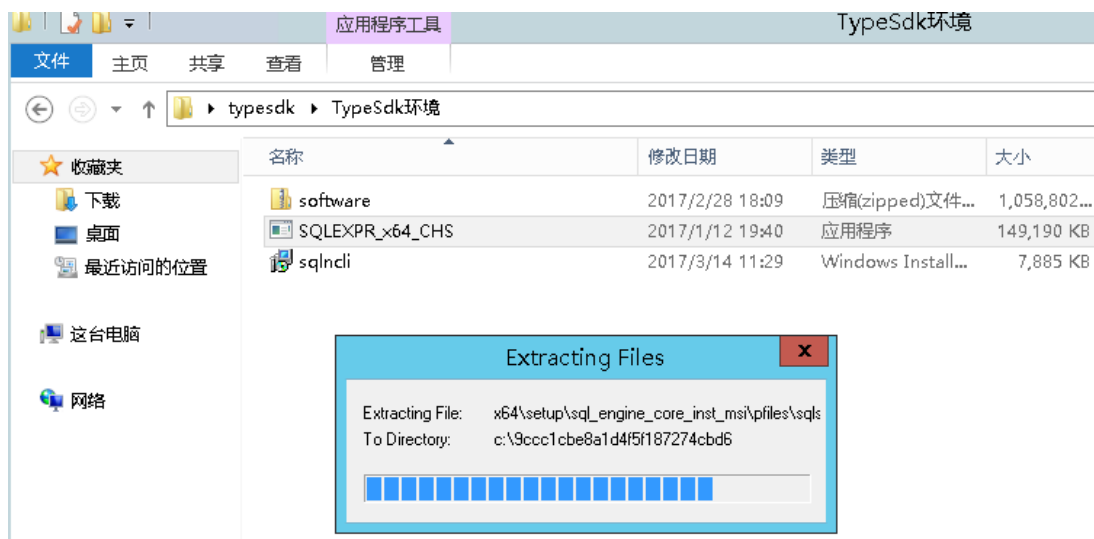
应用程序工具

TypeSdk环境

文件 主页 共享 查看 管理

typesdk ▸ TypeSdk环境

收藏夹

下载

桌面

最近访问的位置

这台电脑

网络

| 名称 | 修改日期 | 类型 | 大小 |
|---|---|---|---|
| software | 2017/2/28 18:09 | 压缩(zipped)文件... | 1,058,802... |
| SQLEXPR_x64_CHS | 2017/1/12 19:40 | 应用程序 | 149,190 KB |
| sqlncli | 2017/3/14 11:29 | Windows Install... | 7,885 KB |

Extracting Files

Extracting File: x64\setup\sql_engine_core_inst_msi\pfiles\sqls

To Directory: c:\9ccc1cbe8a1d4f5f187274cbd6